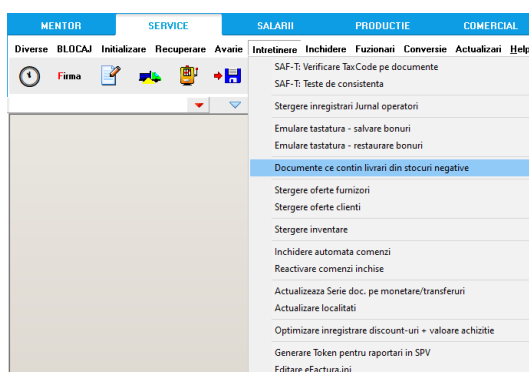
MENTOR SERVICE SALARII PRODUCTIE COMERCIAL

Diverse BLOCAJ Initializare Recuperare Avarie Intretinere Inchidere Fuzionari Conversie Actualizari Help

Firma

SAF-T: Verificare TaxCode pe documente
SAF-T: Teste de consistenta

Stergere inregistrari Jurnal operatori

Emulare tastatura - salvare bonuri
Emulare tastatura - restaurare bonuri

Documente ce contin livrari din stocuri negative

Stergere oferte furnizori
Stergere oferte clienti

Stergere inventare

Inchidere automata comenzi
Reactivare comenzi inchise

Actualizeaza Serie doc. pe monetare/transferuri
Actualizare localitati

Optimizare inregistrare discount-uri + valoare achizitie

Generare Token pentru raportari in SPV
Editare eFactura.ini